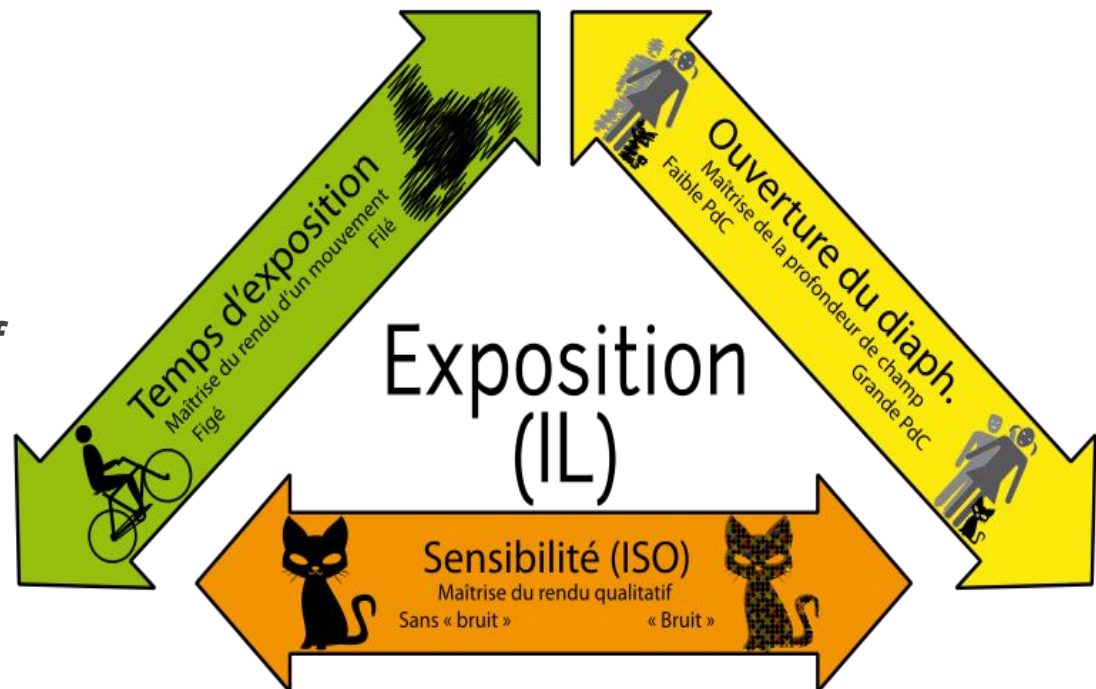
Temps d'exposition
Maîtrise du rendu d'un mouvement
Figé
Filé

Ouverture du diaph.
Maîtrise de la profondeur de champ
Faible PdC
Grande PdC

Exposition
(IL)

Sensibilité (ISO)
Maîtrise du rendu qualitatif
Sans « bruit »
« Bruit »